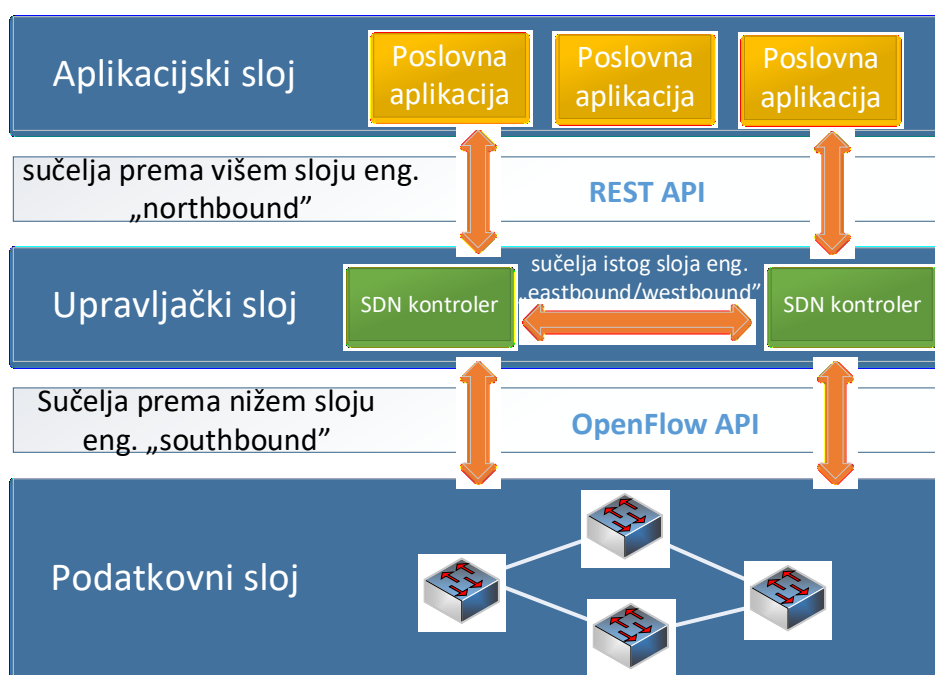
Aplikacijski sloj

Poslovna aplikacija

Poslovna aplikacija

Poslovna aplikacija

sučelja prema višem sloju eng. „northbound”

REST API

Upravljački sloj

SDN kontroler

sučelja istog sloja eng. „eastbound/westbound”

SDN kontroler

Sučelja prema nižem sloju eng. „southbound”

OpenFlow API

Podatkovni sloj